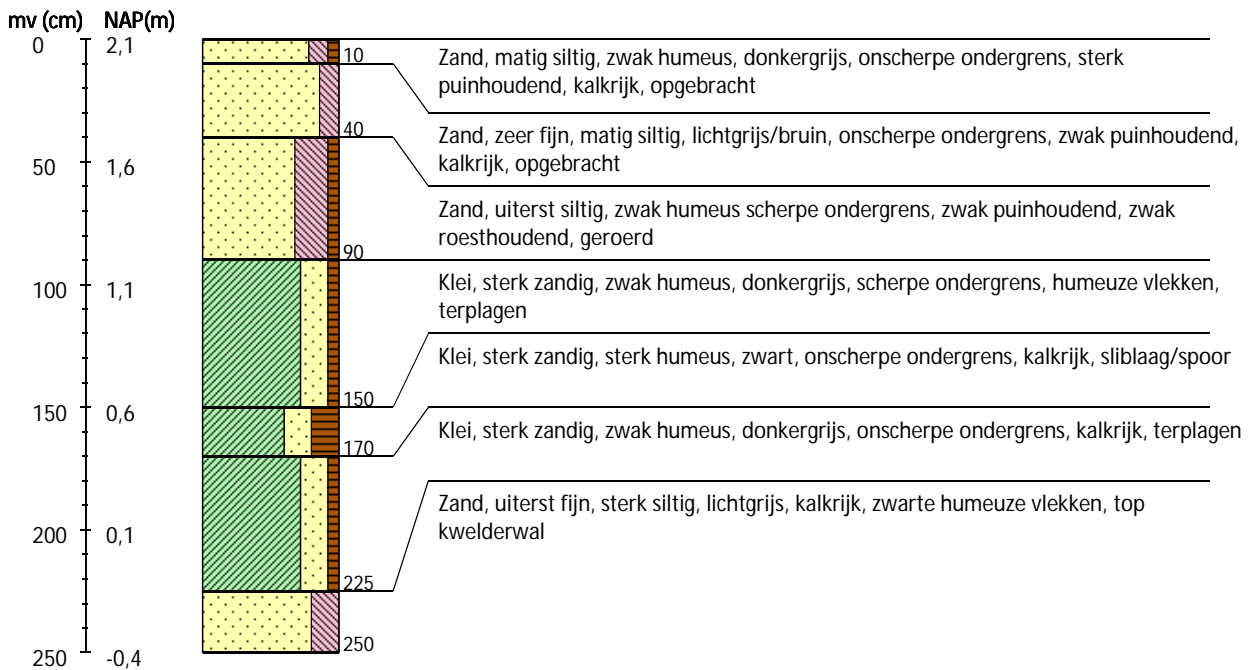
mv (cm) NAP(m)

0 2,1
50 1,6
100 1,1
150 0,6
200 0,1
250 -0,4

10
40
90
150
170
225
250

Zand, matig siltig, zwak humeus, donkergrijs, onscherpe ondergrens, sterk puinhoudend, kalkrijk, opgebracht

Zand, zeer fijn, matig siltig, lichtgrijs/bruin, onscherpe ondergrens, zwak puinhoudend, kalkrijk, opgebracht

Zand, uiterst siltig, zwak humeus scherpe ondergrens, zwak puinhoudend, zwak roesthoudend, geroerd

Klei, sterk zandig, zwak humeus, donkergrijs, scherpe ondergrens, humeuze vlekken, terplagen

Klei, sterk zandig, sterk humeus, zwart, onscherpe ondergrens, kalkrijk, slibaag/spoor

Klei, sterk zandig, zwak humeus, donkergrijs, onscherpe ondergrens, kalkrijk, terplagen

Zand, uiterst fijn, sterk siltig, lichtgrijs, kalkrijk, zwarte humeuze vlekken, top kwelderwal